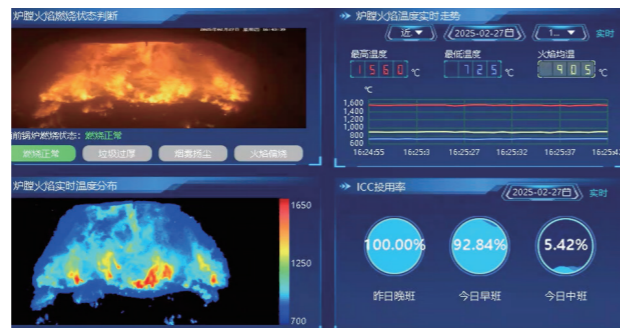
炉膛火焰燃烧状态判断

前锅炉燃烧状态：燃烧正常

燃烧正常 垃圾过厚 烟雾弥漫 火焰偏烧

炉膛火焰温度实时走势

近 ▼ 2025-02-27 1... ▼ 实时

最高温度 1560 ℃ 最低温度 725 ℃ 火焰均温 905 ℃

℃
1,600
1,400
1,200
1,000
800
600

16:24:55 16:25:3 16:25:27 16:25:32 16:25:37 16:25:4

炉膛火焰实时温度分布

1650
1250
700

ICC投用率

2025-02-27 实时

100.00% 昨日晚班
92.84% 今日早班
5.42% 今日中班